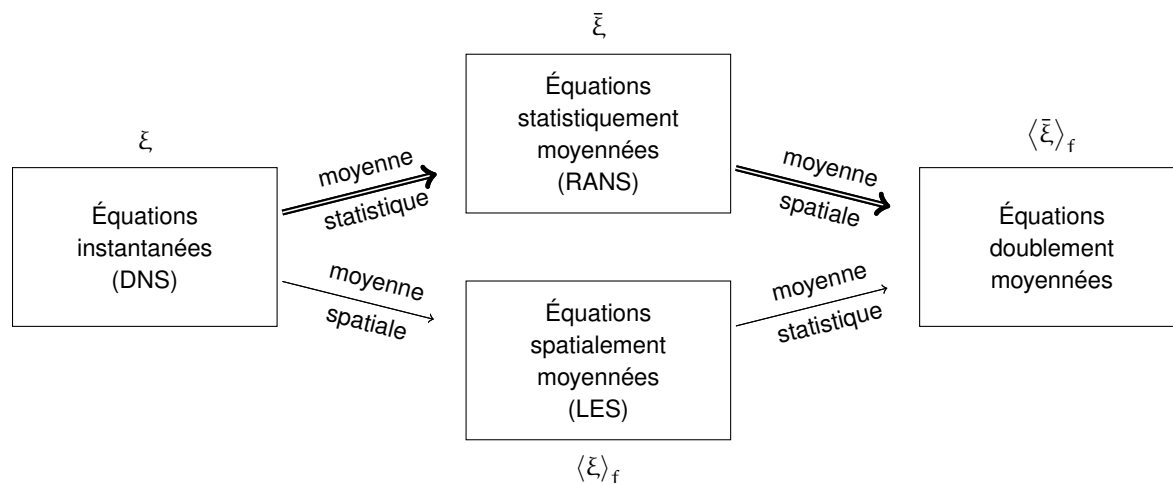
$\bar{\xi}$

Équations statistiquement moyennées (RANS)

$\xi$

$\langle\bar{\xi}\rangle_f$

moyenne statistique

moyenne spatiale

Équations instantanées (DNS)

Équations doublement moyennées

moyenne spatiale

moyenne statistique

Équations spatialement moyennées (LES)

$\langle\xi\rangle_f$